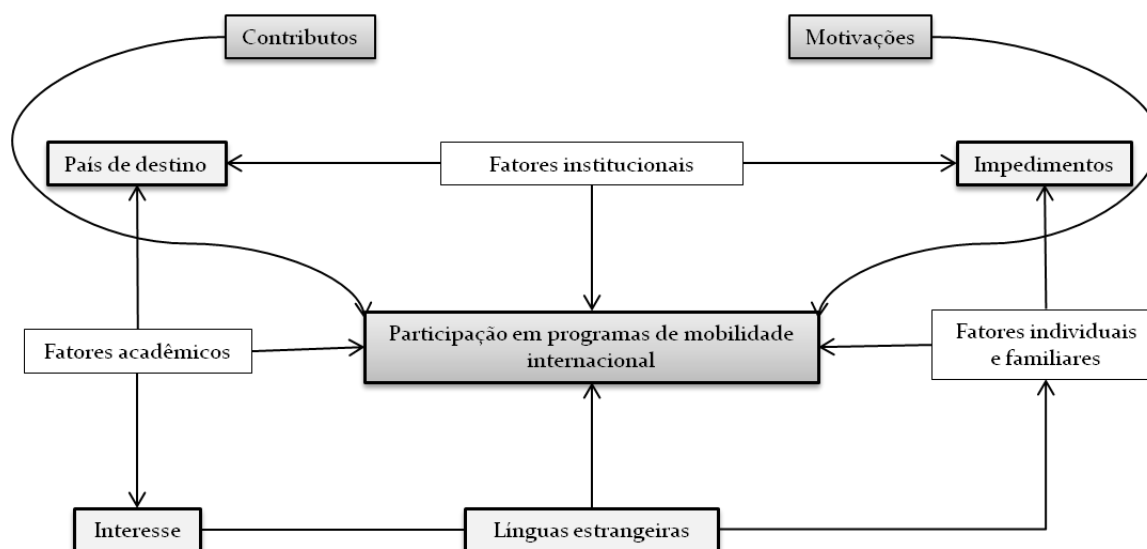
Contributos

Motivações

País de destino

Fatores institucionais

Impedimentos

Fatores acadêmicos

Participação em programas de mobilidade internacional

Fatores individuais e familiares

Interesse

Línguas estrangeiras